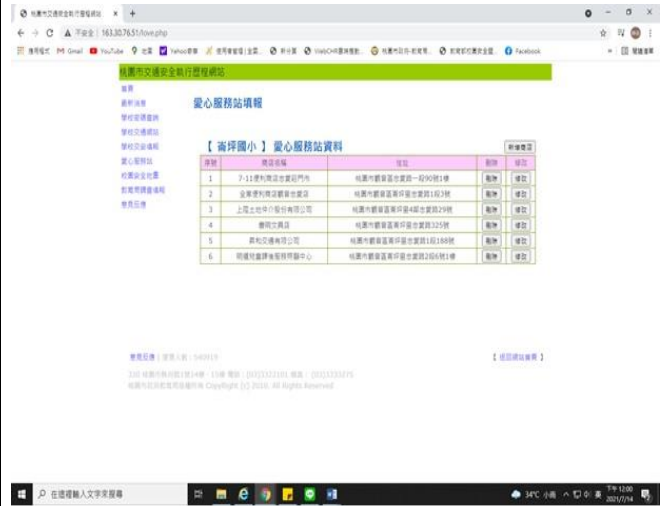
桃園市交通安全執行歷程網站 × +

← → C ▲ 不安全 | 163.30.76.51/love.php

應用程式 M Gmail YouTube 地圖 Yahoo奇摩 使用者管理 WebCHR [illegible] 桃園市 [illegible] Facebook 閱讀清單

桃園市交通安全執行歷程網站

首頁
最新消息
學校宣導資料
學校交通組織
學校交通導護
愛心服務站
校園安全地圖
教育局講座資料
意見回饋

愛心服務站填報

【 崙坪國小 】 愛心服務站資料

新增資料

| 序號 | 商店名稱 | 地址 | 刪除 | 修改 |
|---|---|---|---|---|
| 1 | 7-11便利商店金富門市 | 桃園市觀音區金華路一段90號1樓 | 刪除 | 修改 |
| 2 | 全家便利商店觀音金富店 | 桃園市觀音區崙坪里金富路1段3號 | 刪除 | 修改 |
| 3 | 上陞土地牛仔股份有限公司 | 桃園市觀音區崙坪里4鄰金富路29號 | 刪除 | 修改 |
| 4 | 德明文具店 | 桃園市觀音區崙坪里金富路325號 | 刪除 | 修改 |
| 5 | 昇和交通有限公司 | 桃園市觀音區崙坪里金富路1段188號 | 刪除 | 修改 |
| 6 | 明道社區課後照顧中心 | 桃園市觀音區崙坪里金富路2段6號1樓 | 刪除 | 修改 |

意見回饋 | 瀏覽人數：540919

【 返回網站首頁 】

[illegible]
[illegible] Copyright (C) 2018. All Rights Reserved

在這裡輸入文字來搜尋

34°C 小雨 へ 英 下午 12:00 2021/7/14